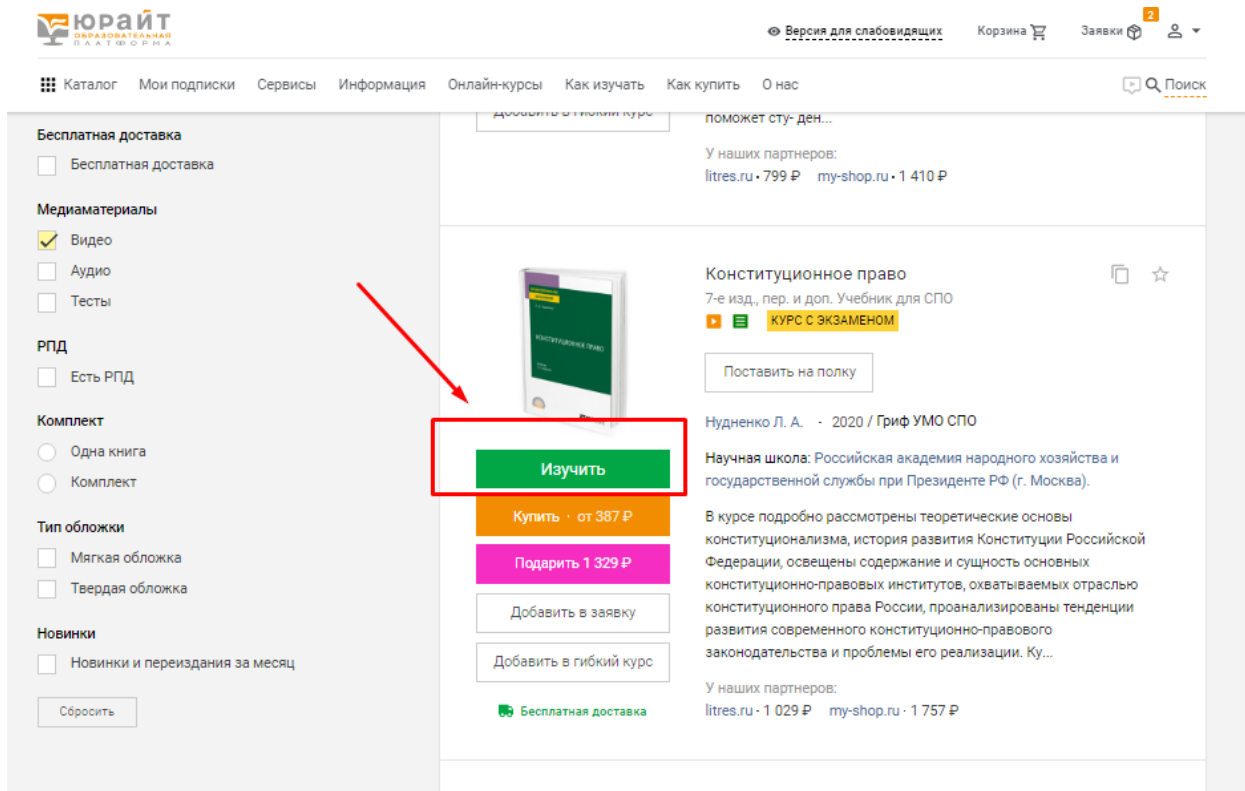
ЮРАЙТ
ОБРАЗОВАТЕЛЬНАЯ ПЛАТФОРМА

Версия для слабовидящих Корзина Заявки 2

Каталог Мои подписки Сервисы Информация Онлайн-курсы Как изучать Как купить О нас Поиск

Бесплатная доставка
Бесплатная доставка

Медиаматериалы
Видео
Аудио
Тесты

РПД
Есть РПД

Комплект
Одна книга
Комплект

Тип обложки
Мягкая обложка
Твердая обложка

Новинки
Новинки и переиздания за месяц

Сбросить

Добавить в гибкий курс

поможет сту- ден...

У наших партнеров:
litres.ru • 799 ₽ my-shop.ru • 1 410 ₽

Конституционное право
7-е изд., пер. и доп. Учебник для СПО
КУРС С ЭКЗАМЕНОМ

Поставить на полку

Нудненко Л. А. · 2020 / Гриф УМО СПО

Научная школа: Российская академия народного хозяйства и государственной службы при Президенте РФ (г. Москва).

В курсе подробно рассмотрены теоретические основы конституционализма, история развития Конституции Российской Федерации, освещены содержание и сущность основных конституционно-правовых институтов, охватываемых отраслью конституционного права России, проанализированы тенденции развития современного конституционно-правового законодательства и проблемы его реализации. Ку...

У наших партнеров:
litres.ru • 1 029 ₽ my-shop.ru • 1 757 ₽

КОНСТИТУЦИОННОЕ ПРАВО

Изучить
Купить · от 387 ₽
Подарить 1 329 ₽
Добавить в заявку
Добавить в гибкий курс
Бесплатная доставка